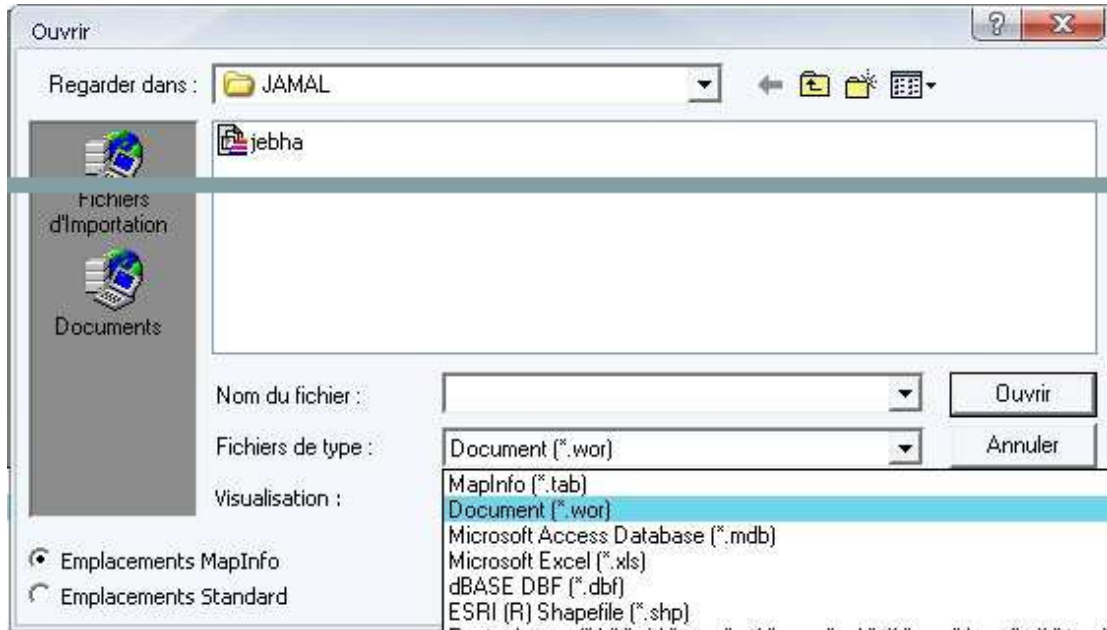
Ouvrir

Regarder dans : JAMAL

jebha

Fichiers d'Importation

Documents

Nom du fichier :

Ouvrir

Fichiers de type :

Document (*.wor)

Annuler

Visualisation :

MapInfo (*.tab)
Document (*.wor)
Microsoft Access Database (*.mdb)
Microsoft Excel (*.xls)
dBASE DBF (*.dbf)
ESRI (R) Shapefile (*.shp)

Emplacements MapInfo

Emplacements Standard